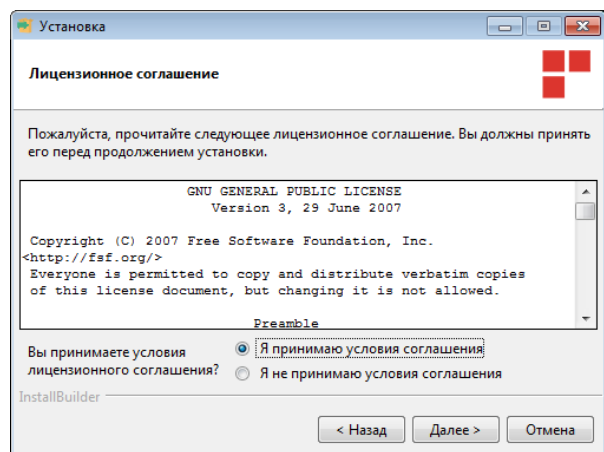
Установка

Лицензионное соглашение

Пожалуйста, прочитайте следующее лицензионное соглашение. Вы должны принять его перед продолжением установки.

GNU GENERAL PUBLIC LICENSE
Version 3, 29 June 2007

Copyright (C) 2007 Free Software Foundation, Inc. <http://fsf.org/>
Everyone is permitted to copy and distribute verbatim copies of this license document, but changing it is not allowed.

Preamble

Вы принимаете условия лицензионного соглашения?

Я принимаю условия соглашения

Я не принимаю условия соглашения

InstallBuilder

< Назад

Далее >

Отмена